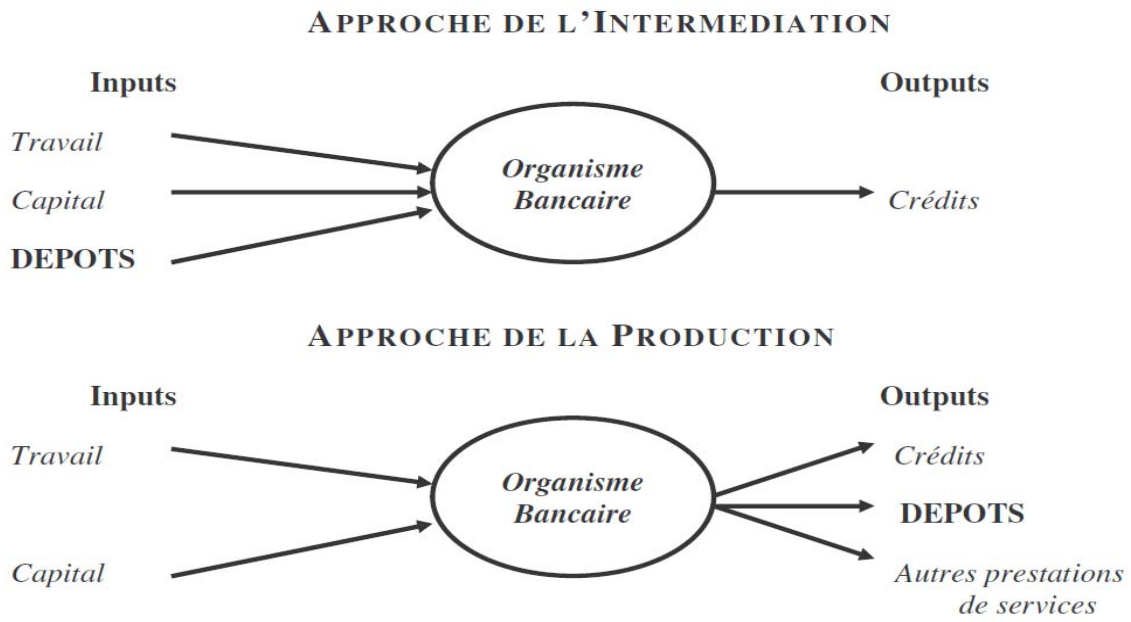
APPROCHE DE L'INTERMEDIATION

Inputs

Travail

Capital

DEPOTS

Organisme Bancaire

Outputs

Crédits

APPROCHE DE LA PRODUCTION

Inputs

Travail

Capital

Organisme Bancaire

Outputs

Crédits

DEPOTS

Autres prestations de services